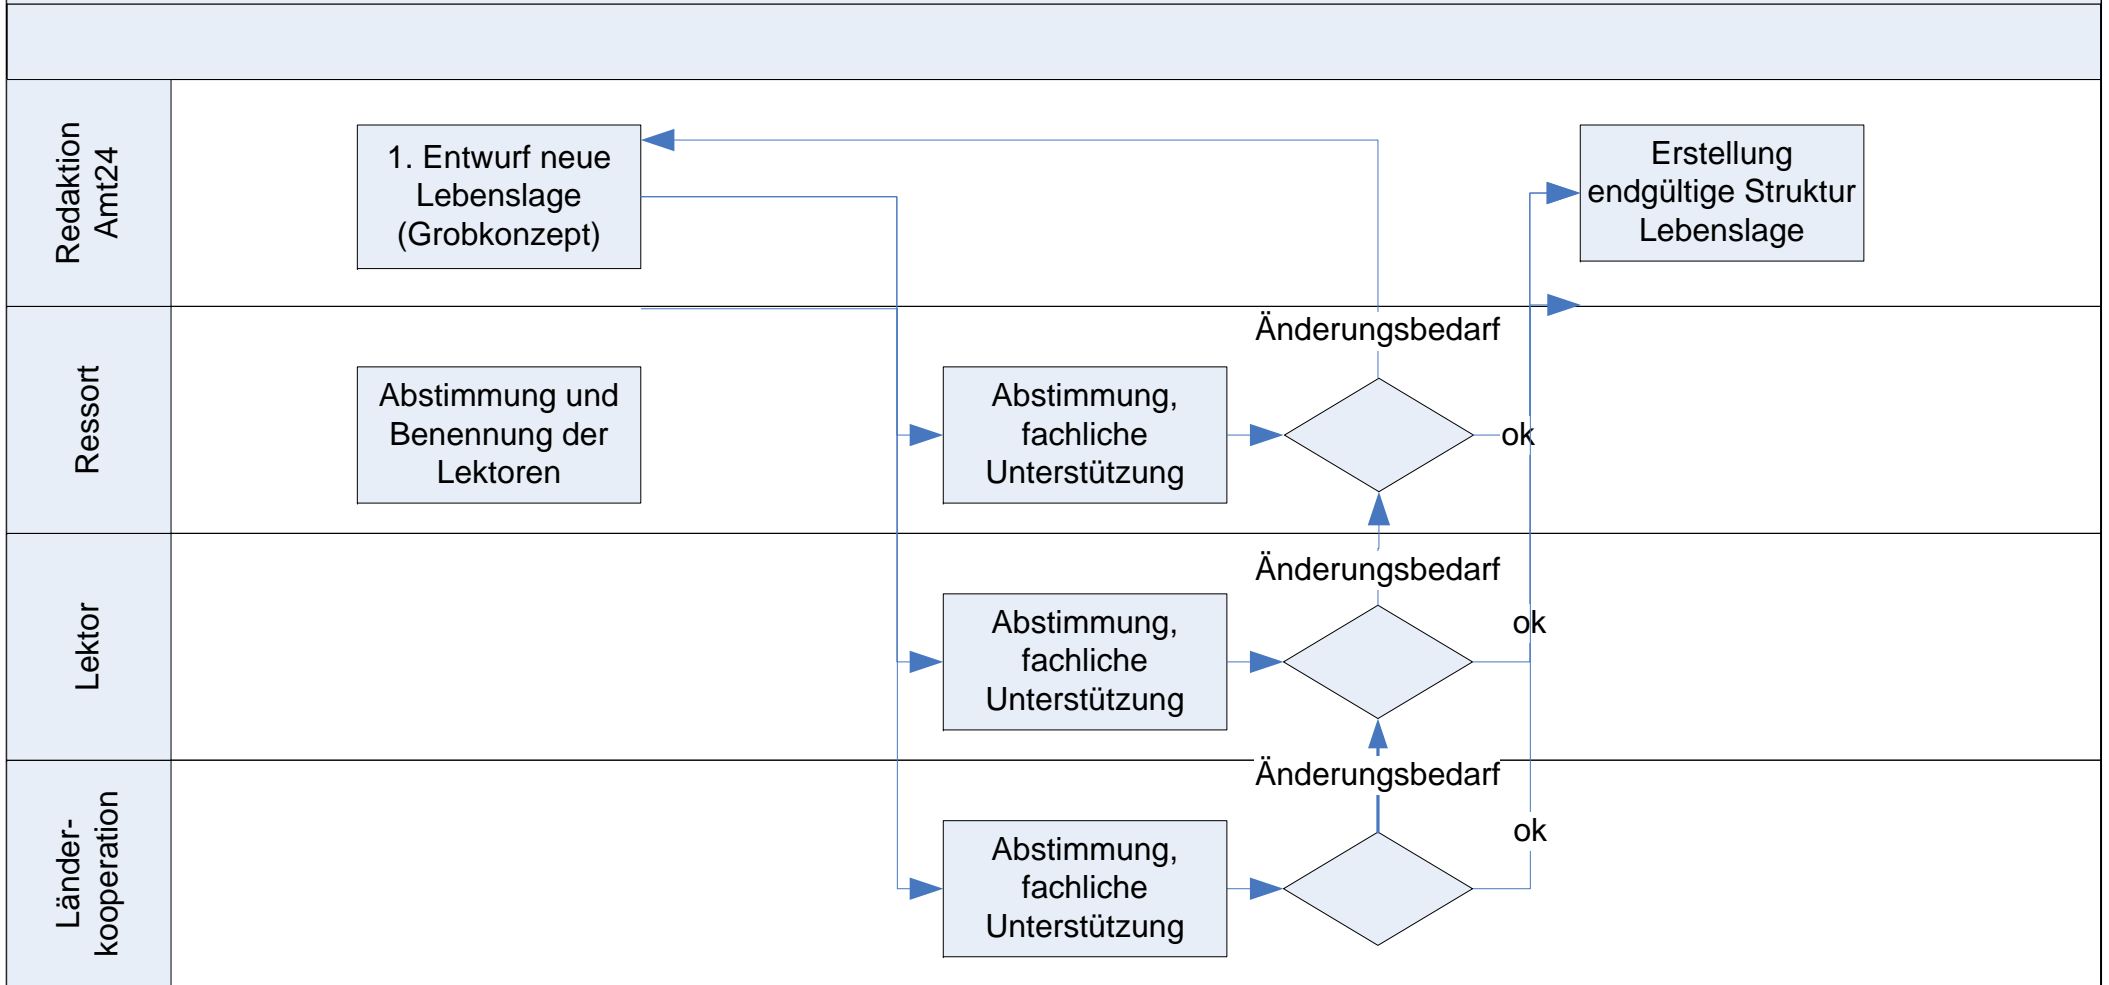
Redaktion Amt24

1. Entwurf neue Lebenslage (Grobkonzept)

Erstellung endgültige Struktur Lebenslage

Ressort

Änderungsbedarf

Abstimmung und Benennung der Lektoren

Abstimmung, fachliche Unterstützung

ok

Lektor

Änderungsbedarf

Abstimmung, fachliche Unterstützung

ok

Länder-kooperation

Änderungsbedarf

ok

Abstimmung, fachliche Unterstützung